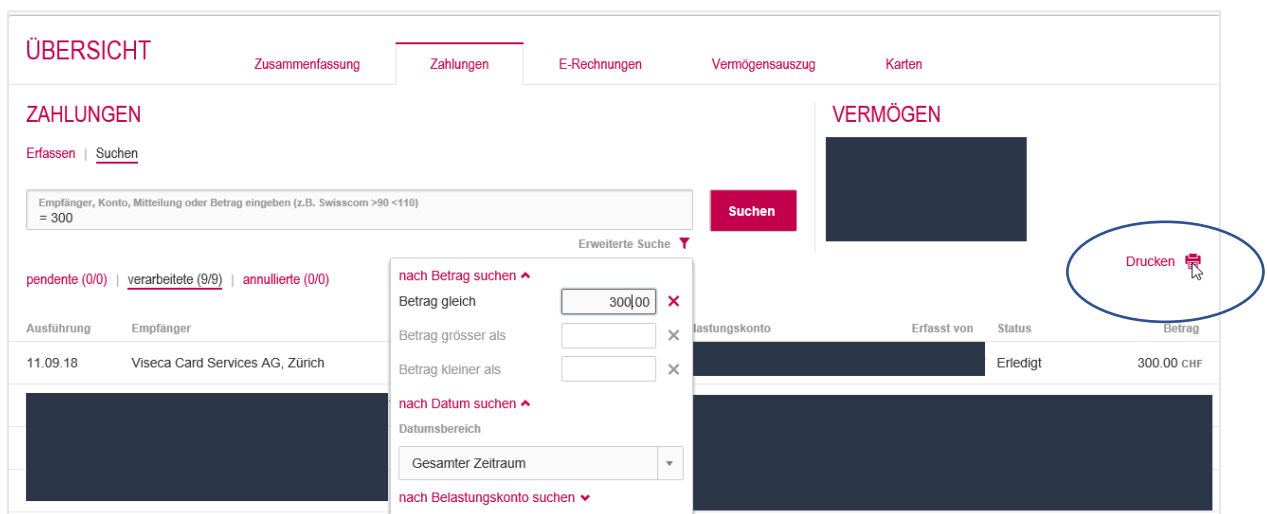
ÜBERSICHT

Zusammenfassung | Zahlungen | E-Rechnungen | Vermögensauszug | Karten

ZAHLUNGEN

Erfassen | Suchen

Empfänger, Konto, Mitteilung oder Betrag eingeben (z.B. Swisscom >90 <110)
= 300

Suchen

Erweiterte Suche

VERMÖGEN

Drucken

pendente (0/0) | verarbeitete (9/9) | annullierte (0/0)

nach Betrag suchen
Betrag gleich 300.00
Betrag grösser als
Betrag kleiner als

nach Datum suchen
Datumsbereich
Gesamter Zeitraum

nach Belastungskonto suchen

| Ausführung | Empfänger | Belastungskonto | Erfasst von | Status | Betrag |
|---|---|---|---|---|---|
| 11.09.18 | Viseca Card Services AG, Zürich | | | Erledigt | 300.00 CHF |